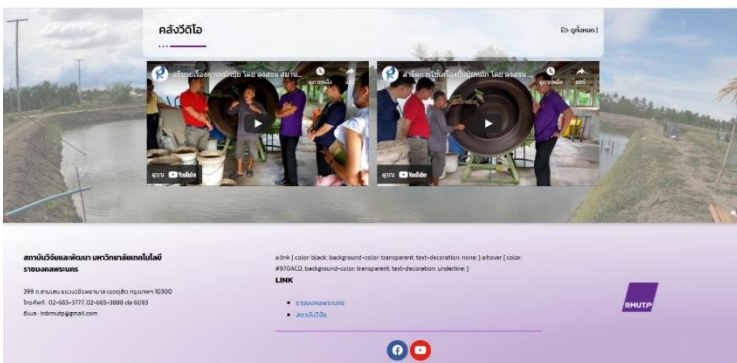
คลังวีดีโอ

ดูทั้งหมด

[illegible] โดย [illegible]

ดูภายหลัง

แชร์

ดูบน YouTube

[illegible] โดย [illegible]

ดูภายหลัง

แชร์

ดูบน YouTube

สถาบันวิจัยและพัฒนา มหาวิทยาลัยเทคโนโลยีราชมงคลพระนคร

399 ถ.สามเสน แขวงวชิรพยาบาล เขตดุสิต กรุงเทพฯ 10300
โทรศัพท์ : 02-665-3777, 02-665-3888 ต่อ 6093
อีเมล : irdrmutp@gmail.com

a:link { color: black; background-color: transparent; text-decoration: none; } a:hover { color: #970ACD; background-color: transparent; text-decoration: underline; }

LINK

• ราชมงคลพระนคร
• สถาบันวิจัย

RMUTP